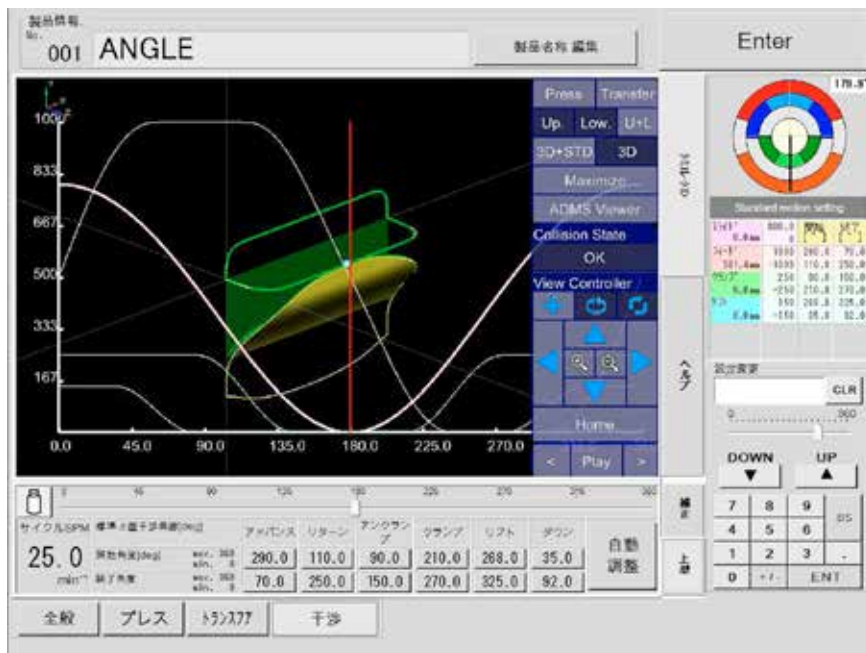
製品情報
No.
001 ANGLE

製品名称 編集

Enter

179.9°

Press Transfer
Up. Low. U+L
3D+STD 3D
Maximize
ADMS Viewer
Collision State
OK
View Controller

Home
< Play >

1000
833
667
500
333
167
0.0 45.0 90.0 135.0 180.0 225.0 270.0

Standard motion setting

ヘルプ

設定変更
CLR
0 360

DOWN
▼
UP
▲

| 7 | 8 | 9 | BS |
|---|---|---|---|
| 4 | 5 | 6 | |
| 1 | 2 | 3 | . |
| 0 | +/- | ENT | |

0 45 90 135 180 225 270 315 360

サイクルSPM 標準3次元干渉角度(deg)
25.0
min⁻¹
開始角度(deg)
終了角度

| | アドバンス | リターン | アンクランプ | クランプ | リフト | ダウン |
|---|---|---|---|---|---|---|
| 開始角度 | 290.0 | 110.0 | 90.0 | 210.0 | 268.0 | 35.0 |
| 終了角度 | 70.0 | 250.0 | 150.0 | 270.0 | 325.0 | 92.0 |

自動調整

上部

全般 プレス トランスファ 干渉